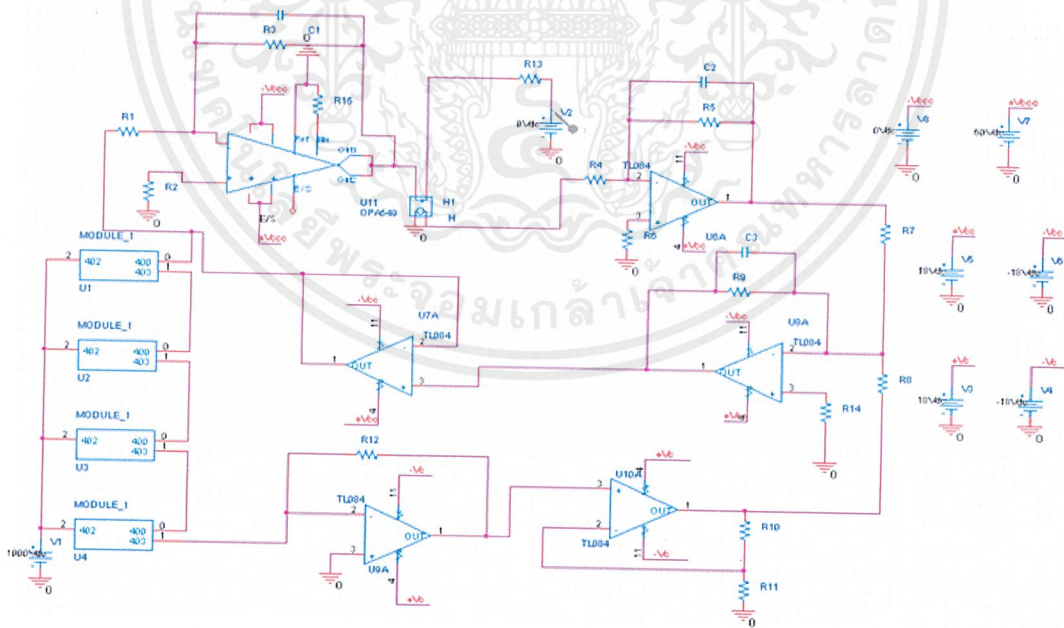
R3
C1
0
-Vbcc
R15
R1
R2
0
E/S
+Vbcc
U11
OPA649
H1
H
0
R13
V2
0Vdc
0
C2
R5
R4
TL084
OUT
R6
0
U6A
C3
R9
0Vdc
V8
50Vdc
V7
0
R7
18Vdc
V5
-18Vdc
V6
0
MODULE_1
402
400
403
U1
MODULE_1
402
400
403
U2
MODULE_1
402
400
403
U3
MODULE_1
402
400
403
U4
-Vbc
U7A
TL084
OUT
+Vbc
-Vbc
U8A
TL084
OUT
R14
0
R8
18Vdc
V3
-18Vdc
V4
0
R12
-Vb
TL084
OUT
U9A
+Vb
0
+Vb
U10A
OUT
TL084
-Vb
R10
R11
0
V1
1000Vdc
0